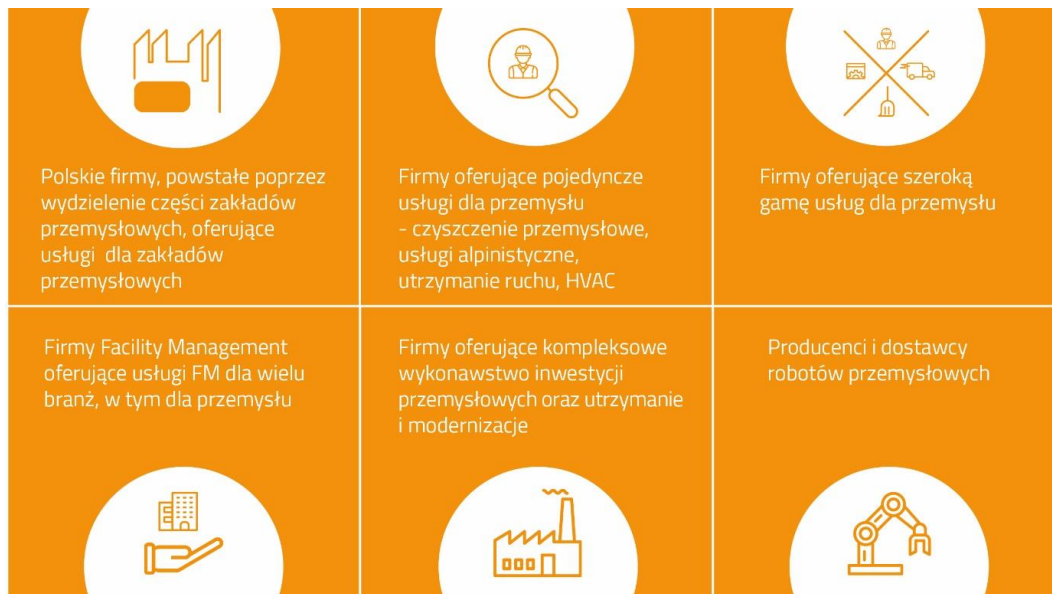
Polskie firmy, powstałe poprzez wydzielenie części zakładów przemysłowych, oferujące usługi dla zakładów przemysłowych

Firmy oferujące pojedyncze usługi dla przemysłu - czyszczenie przemysłowe, usługi alpinistyczne, utrzymanie ruchu, HVAC

Firmy oferujące szeroką gamę usług dla przemysłu

Firmy Facility Management oferujące usługi FM dla wielu branż, w tym dla przemysłu

Firmy oferujące kompleksowe wykonawstwo inwestycji przemysłowych oraz utrzymanie i modernizacje

Producenci i dostawcy robotów przemysłowych